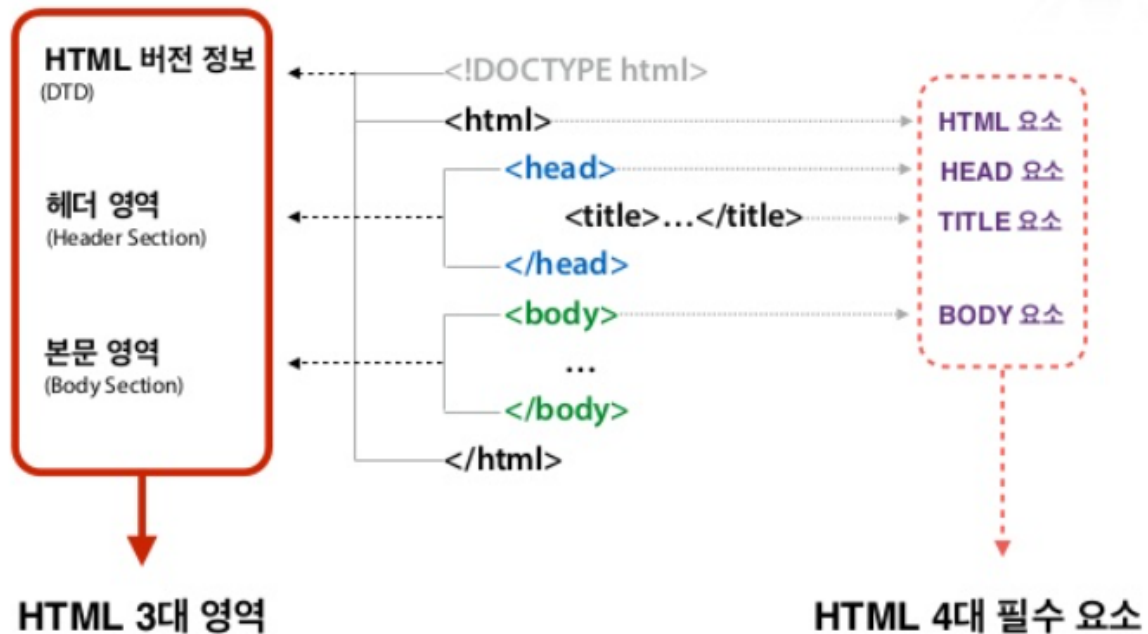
HTML 버전 정보
(DTD)

헤더 영역
(Header Section)

본문 영역
(Body Section)

<!DOCTYPE html>
<html>
<head>
<title>…</title>
</head>
<body>
…
</body>
</html>

HTML 요소
HEAD 요소
TITLE 요소
BODY 요소

HTML 3대 영역

HTML 4대 필수 요소